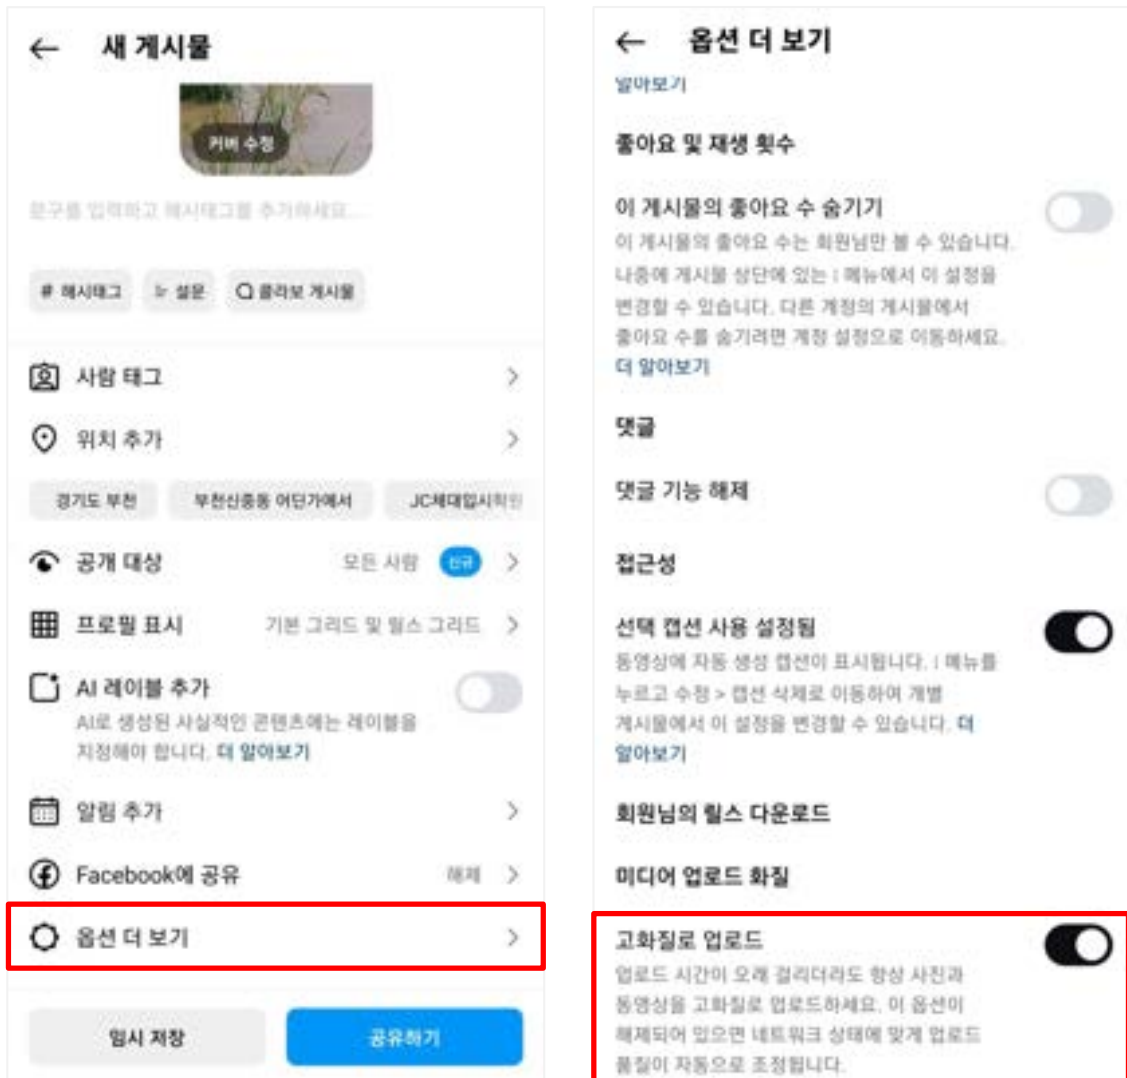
← 새 게시물

커버 수정

문구를 입력하고 해시태그를 추가하세요...

# 해시태그 ⊱ 설문 Q 콜라보 게시물

사람 태그 >

위치 추가 >

경기도 부천 부천신중동 어딘가에서 JC체대입시학원

공개 대상 모든 사람 신규 >

프로필 표시 기본 그리드 및 릴스 그리드 >

AI 레이블 추가
AI로 생성된 사실적인 콘텐츠에는 레이블을 지정해야 합니다. 더 알아보기

알림 추가 >

Facebook에 공유 해제 >

옵션 더 보기 >

임시 저장 공유하기

← 옵션 더 보기

알아보기

좋아요 및 재생 횟수

이 게시물의 좋아요 수 숨기기
이 게시물의 좋아요 수는 회원님만 볼 수 있습니다. 나중에 게시물 상단에 있는 ⁝ 메뉴에서 이 설정을 변경할 수 있습니다. 다른 계정의 게시물에서 좋아요 수를 숨기려면 계정 설정으로 이동하세요. 더 알아보기

댓글

댓글 기능 해제

접근성

선택 캡션 사용 설정됨
동영상에 자동 생성 캡션이 표시됩니다. ⁝ 메뉴를 누르고 수정 > 캡션 삭제로 이동하여 개별 게시물에서 이 설정을 변경할 수 있습니다. 더 알아보기

회원님의 릴스 다운로드

미디어 업로드 화질

고화질로 업로드
업로드 시간이 오래 걸리더라도 항상 사진과 동영상을 고화질로 업로드하세요. 이 옵션이 해제되어 있으면 네트워크 상태에 맞게 업로드 품질이 자동으로 조정됩니다.